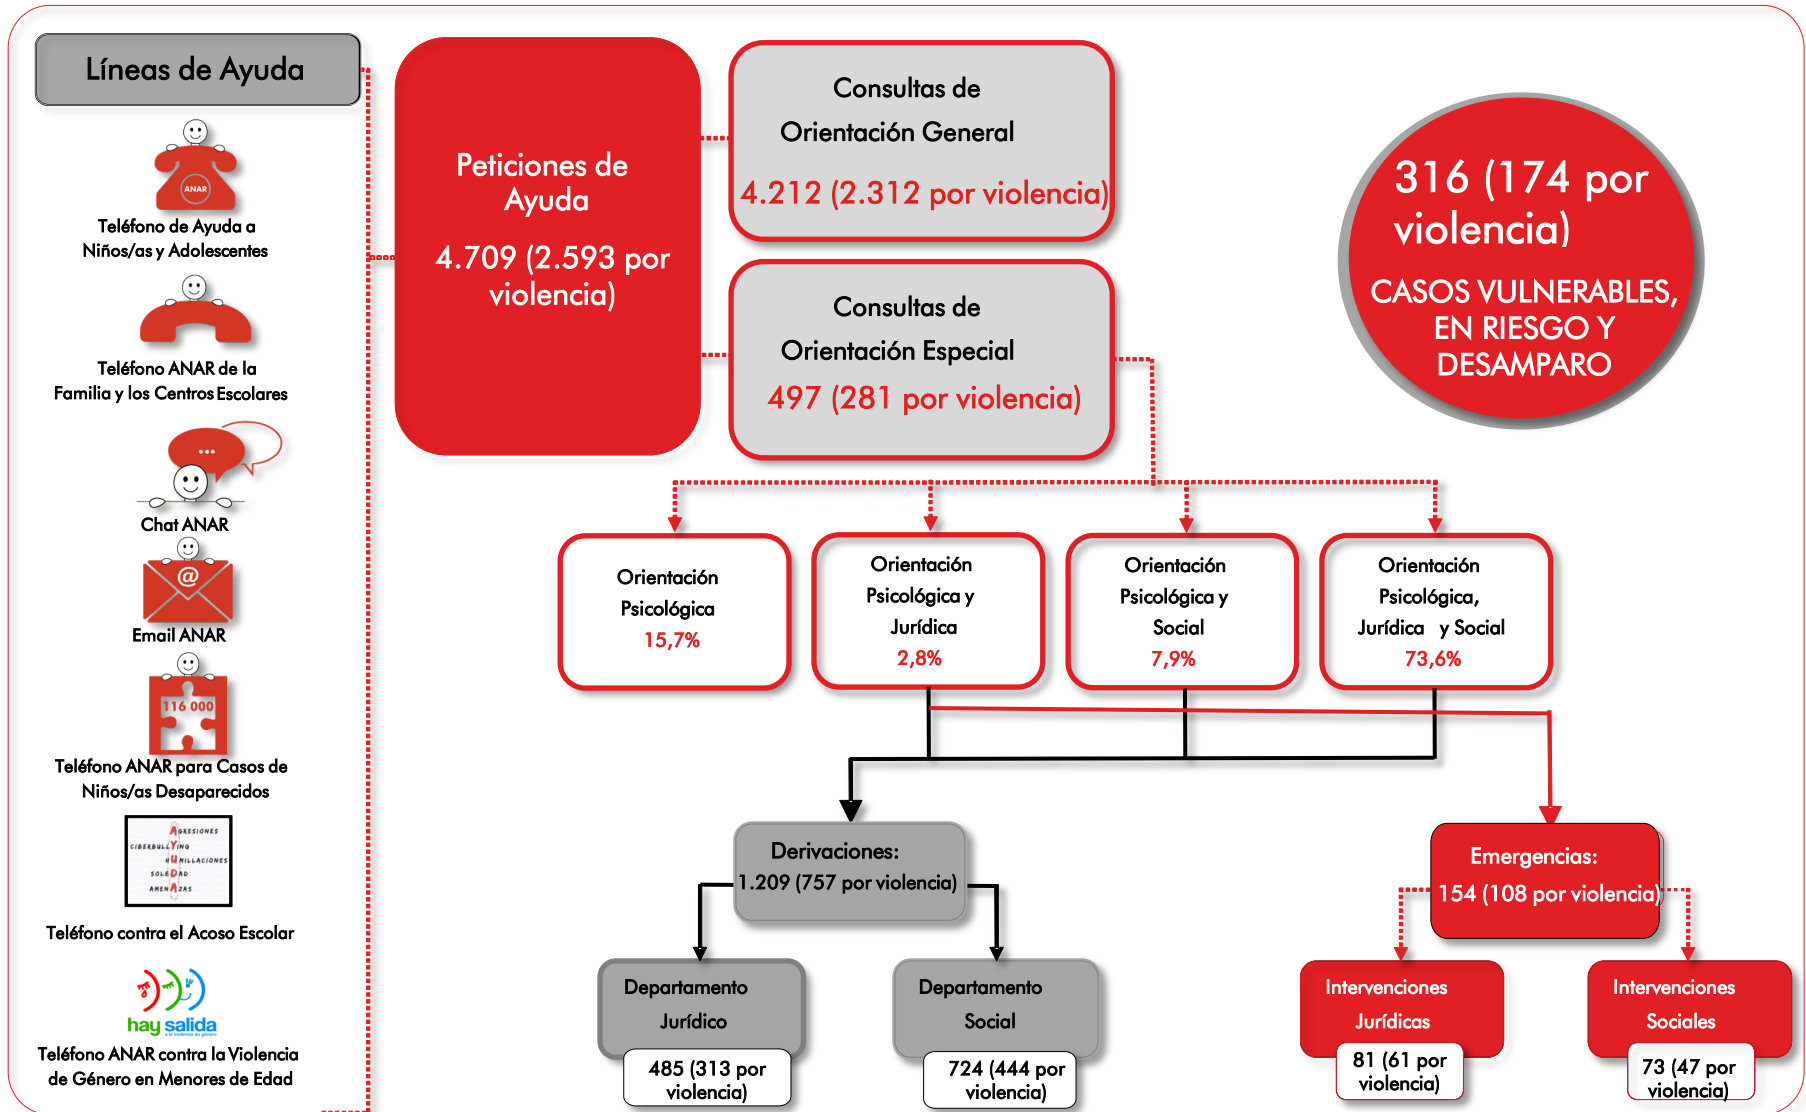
Líneas de Ayuda

ANAR

Teléfono de Ayuda a Niños/as y Adolescentes

Teléfono ANAR de la Familia y los Centros Escolares

...

Chat ANAR

@

Email ANAR

116 000

Teléfono ANAR para Casos de Niños/as Desaparecidos

AGRESIONES
CIBERBULLYING
HUMILLACIONES
SOLEDAD
AMENAZAS

Teléfono contra el Acoso Escolar

hay salida

Teléfono ANAR contra la Violencia de Género en Menores de Edad

Peticiones de Ayuda

4.709 (2.593 por violencia)

Consultas de Orientación General

4.212 (2.312 por violencia)

Consultas de Orientación Especial

497 (281 por violencia)

316 (174 por violencia)

CASOS VULNERABLES, EN RIESGO Y DESAMPARO

Orientación Psicológica
15,7%

Orientación Psicológica y Jurídica
2,8%

Orientación Psicológica y Social
7,9%

Orientación Psicológica, Jurídica y Social
73,6%

Derivaciones:
1.209 (757 por violencia)

Emergencias:
154 (108 por violencia)

Departamento Jurídico
485 (313 por violencia)

Departamento Social
724 (444 por violencia)

Intervenciones Jurídicas
81 (61 por violencia)

Intervenciones Sociales
73 (47 por violencia)